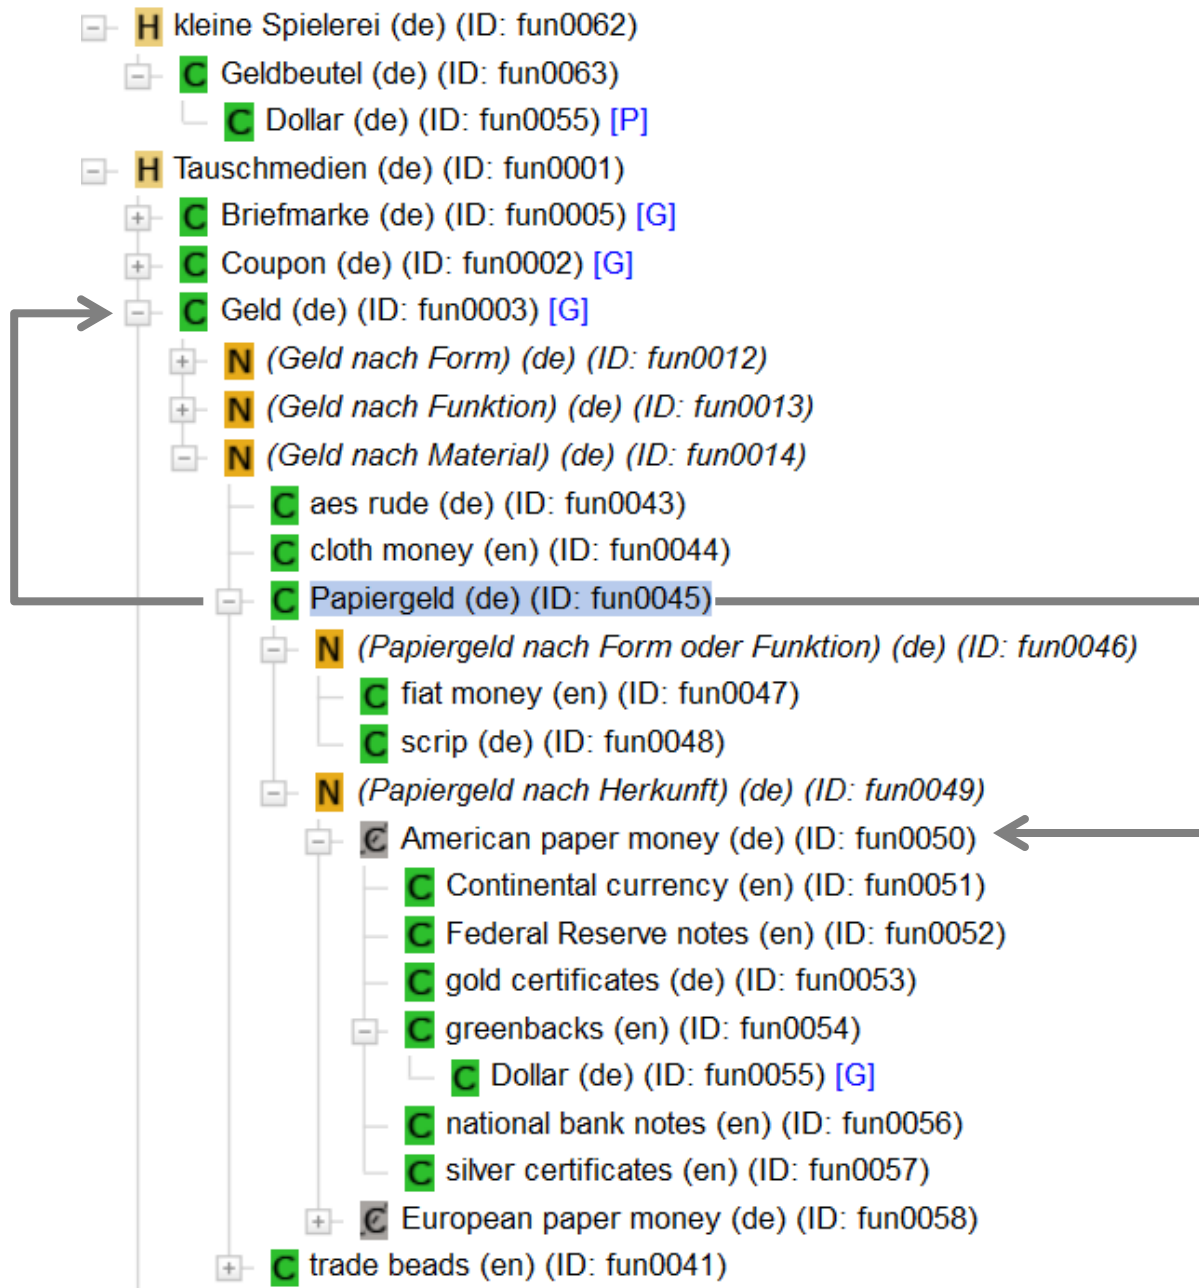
H kleine Spielerei (de) (ID: fun0062)
C Geldbeutel (de) (ID: fun0063)
C Dollar (de) (ID: fun0055) [P]
H Tauschmedien (de) (ID: fun0001)
C Briefmarke (de) (ID: fun0005) [G]
C Coupon (de) (ID: fun0002) [G]
C Geld (de) (ID: fun0003) [G]
N (Geld nach Form) (de) (ID: fun0012)
N (Geld nach Funktion) (de) (ID: fun0013)
N (Geld nach Material) (de) (ID: fun0014)
C aes rude (de) (ID: fun0043)
C cloth money (en) (ID: fun0044)
C Papiergeld (de) (ID: fun0045)
N (Papiergeld nach Form oder Funktion) (de) (ID: fun0046)
C fiat money (en) (ID: fun0047)
C scrip (de) (ID: fun0048)
N (Papiergeld nach Herkunft) (de) (ID: fun0049)
C American paper money (de) (ID: fun0050)
C Continental currency (en) (ID: fun0051)
C Federal Reserve notes (en) (ID: fun0052)
C gold certificates (de) (ID: fun0053)
C greenbacks (en) (ID: fun0054)
C Dollar (de) (ID: fun0055) [G]
C national bank notes (en) (ID: fun0056)
C silver certificates (en) (ID: fun0057)
C European paper money (de) (ID: fun0058)
C trade beads (en) (ID: fun0041)